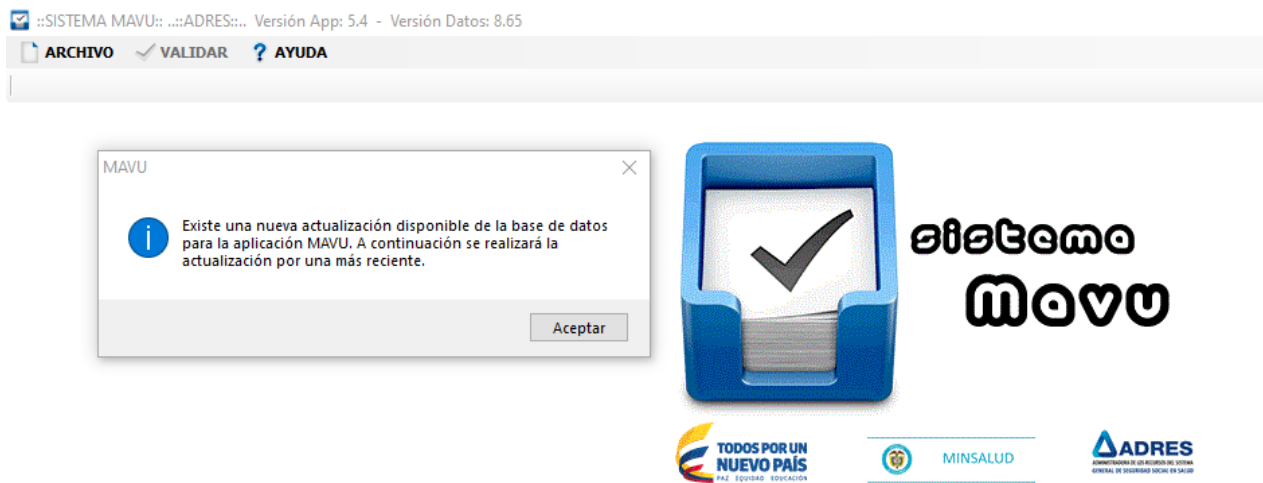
::SISTEMA MAVU:: ..::ADRES::.. Versión App: 5.4 - Versión Datos: 8.65

ARCHIVO VALIDAR ? AYUDA

MAVU

Existe una nueva actualización disponible de la base de datos para la aplicación MAVU. A continuación se realizará la actualización por una más reciente.

Aceptar

sistema MAVU

TODOS POR UN NUEVO PAÍS PAZ EQUIDAD EDUCACIÓN

MINSALUD

ADRES ADMINISTRADORA DE LOS RECURSOS DEL SISTEMA GENERAL DE SEGURIDAD SOCIAL EN SALUD